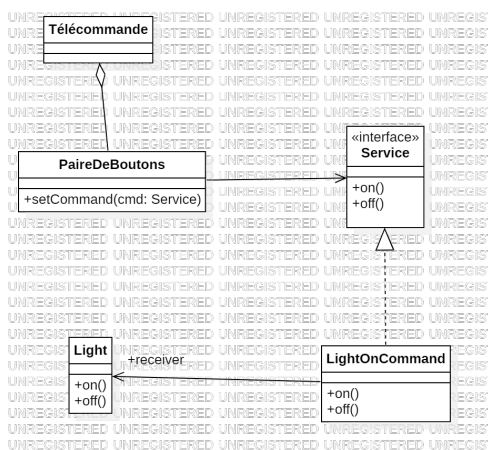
Télécommande

PaireDeBoutons

+setCommand(cmd: Service)

«interface»
Service

+on()
+off()

Light

+on()
+off()

+receiver

LightOnCommand

+on()
+off()

UNREGISTERED UNREGISTERED UNREGISTERED UNREGISTERED UNREGISTERED